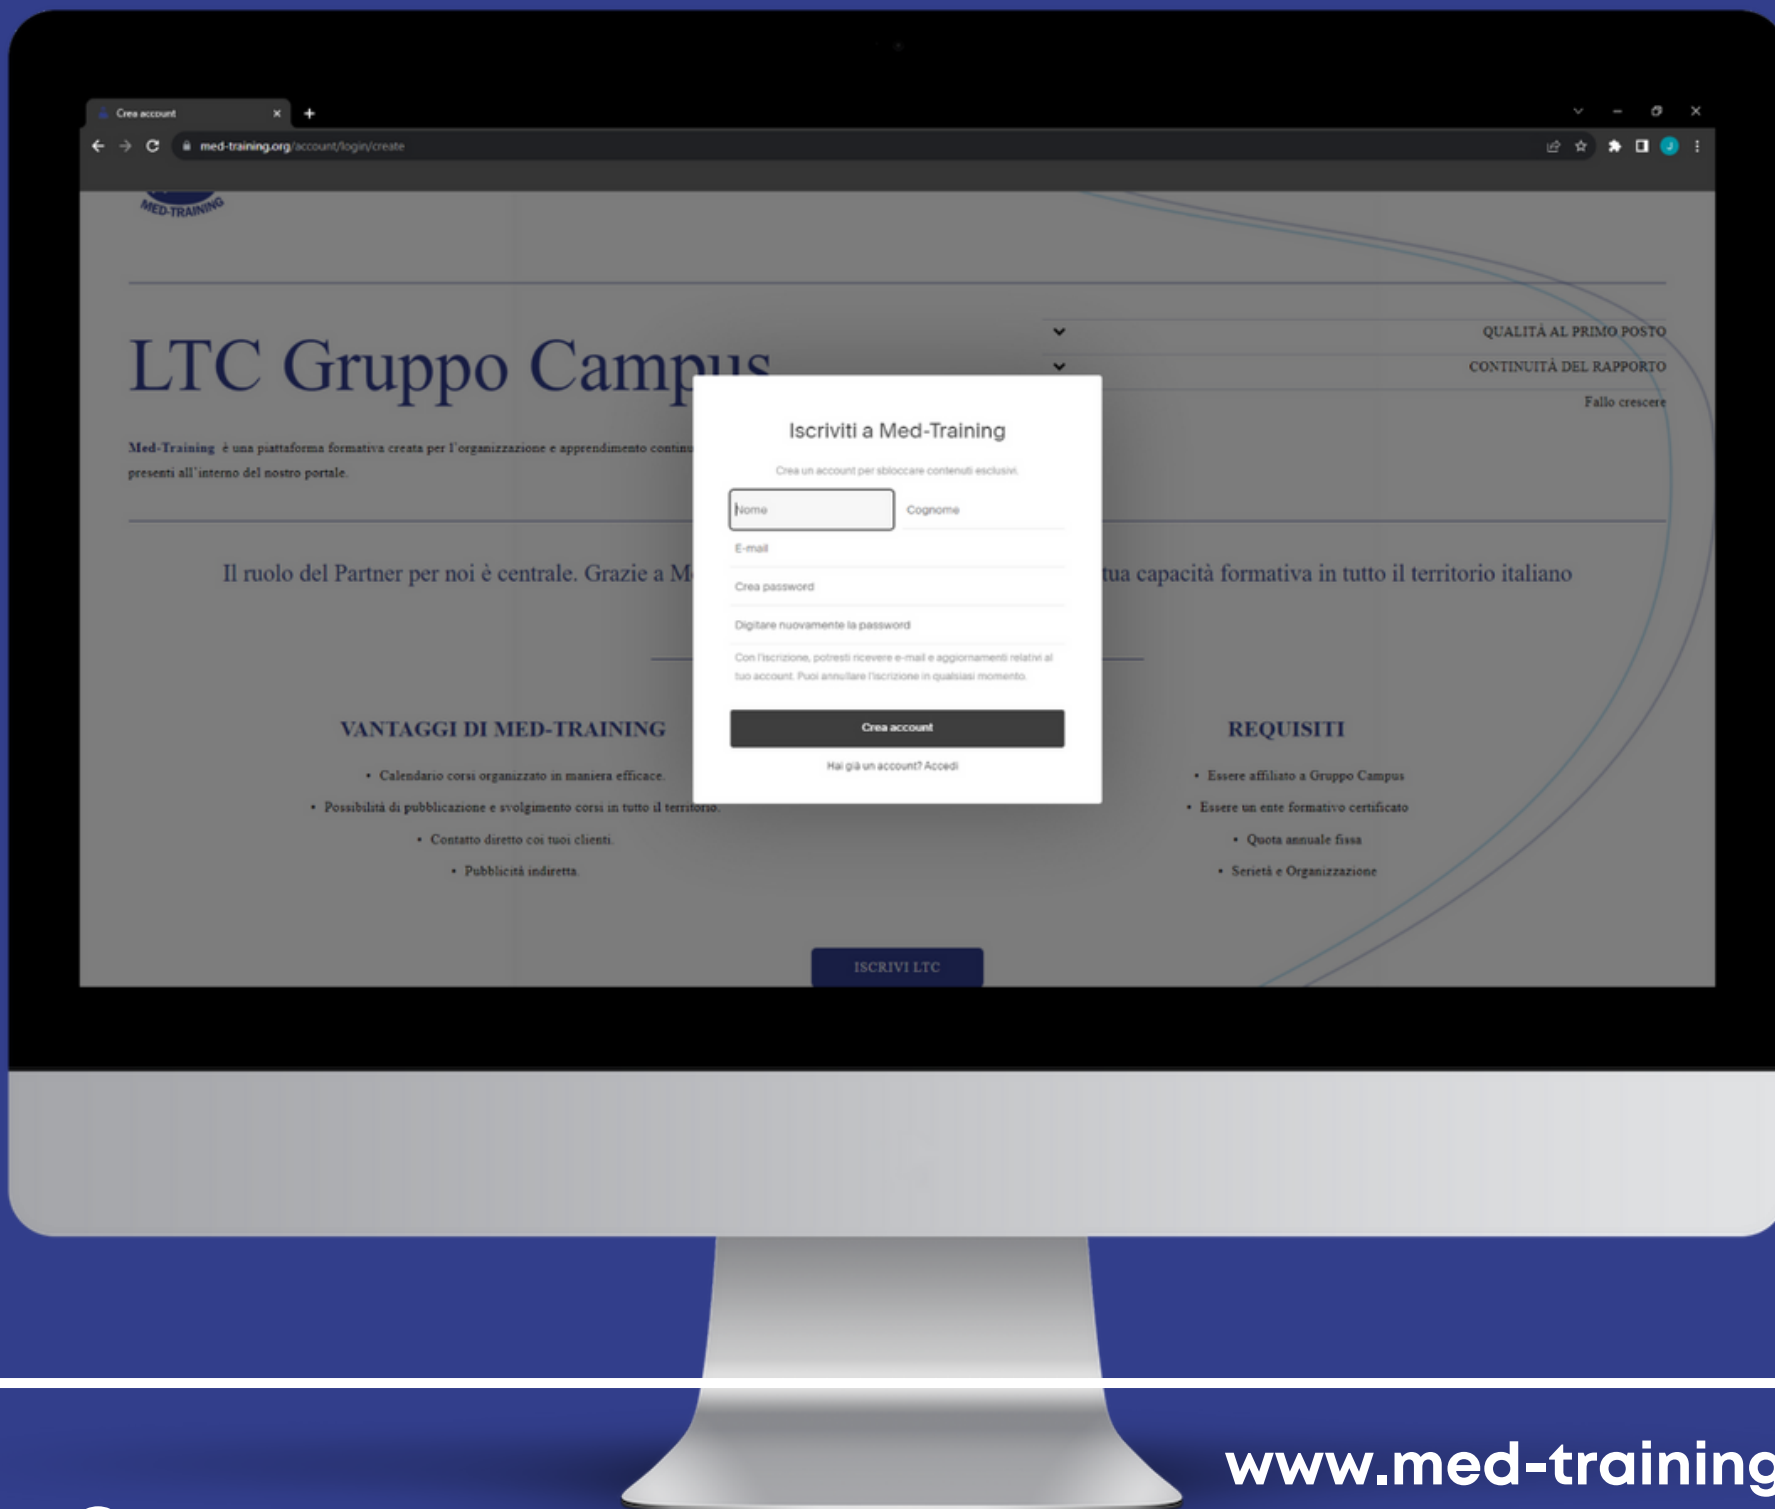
Crea account

med-training.org/account/login/create

MED-TRAINING

LTC Gruppo Campus

Med-Training è una piattaforma formativa creata per l'organizzazione e apprendimento contin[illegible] presenti all'interno del nostro portale.

QUALITÀ AL PRIMO POSTO

CONTINUITÀ DEL RAPPORTO

Fallo crescere

Il ruolo del Partner per noi è centrale. Grazie a M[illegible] tua capacità formativa in tutto il territorio italiano

Iscriviti a Med-Training

Crea un account per sbloccare contenuti esclusivi.

Nome

Cognome

E-mail

Crea password

Digitare nuovamente la password

Con l'iscrizione, potresti ricevere e-mail e aggiornamenti relativi al tuo account. Puoi annullare l'iscrizione in qualsiasi momento.

Crea account

Hai già un account? Accedi

VANTAGGI DI MED-TRAINING

• Calendario corsi organizzato in maniera efficace.
• Possibilità di pubblicazione e svolgimento corsi in tutto il territorio.
• Contatto diretto coi tuoi clienti.
• Pubblicità indiretta.

REQUISITI

• Essere affiliato a Gruppo Campus
• Essere un ente formativo certificato
• Quota annuale fissa
• Serietà e Organizzazione

ISCRIVI LTC

www.med-training